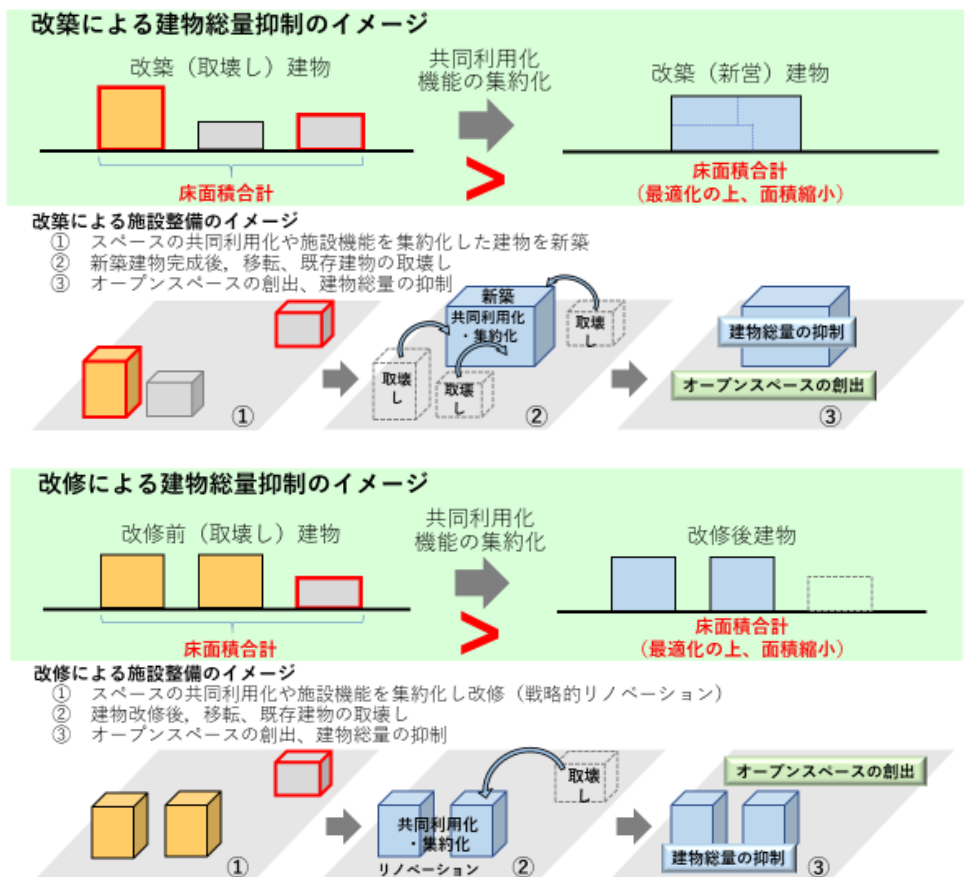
改築による建物総量抑制のイメージ

改築（取壊し）建物

共同利用化
機能の集約化

改築（新営）建物

床面積合計

＞

床面積合計
（最適化の上、面積縮小）

改築による施設整備のイメージ
① スペースの共同利用化や施設機能を集約化した建物を新築
② 新築建物完成後，移転、既存建物の取壊し
③ オープンスペースの創出、建物総量の抑制

①

取壊し

取壊し

新築
共同利用化
・集約化

取壊し

②

建物総量の抑制

オープンスペースの創出

③

改修による建物総量抑制のイメージ

改修前（取壊し）建物

共同利用化
機能の集約化

改修後建物

床面積合計

＞

床面積合計
（最適化の上、面積縮小）

改修による施設整備のイメージ
① スペースの共同利用化や施設機能を集約化し改修（戦略的リノベーション）
② 建物改修後，移転、既存建物の取壊し
③ オープンスペースの創出、建物総量の抑制

①

取壊し

共同利用化
・集約化

リノベーション

②

オープンスペースの創出

建物総量の抑制

③